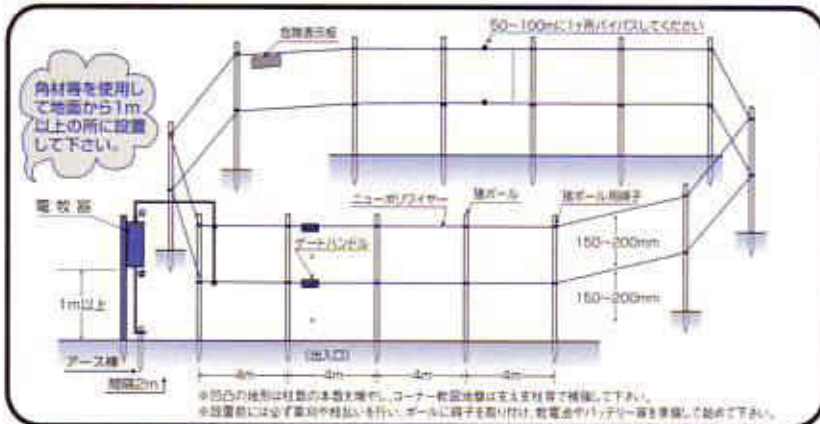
危険表示板

50~100mに1ヶ所バイパスしてください

角材等を使用して地面から1m以上の所に設置して下さい。

電牧器

ニューポリワイヤー

樹ポール

樹ポール用碍子

ゲートハンドル

150~200mm

150~200mm

1m以上

アース棒

間隔2m

4m

(出入口)

4m

4m

※凹凸の地形は柱数の本数を増やし、コーナー軟弱地盤は支え支柱等で補強して下さい。

※設置前には必ず草刈や枝払いを行い、ポールに碍子を取り付け、乾電池やバッテリー等を準備して始めて下さい。